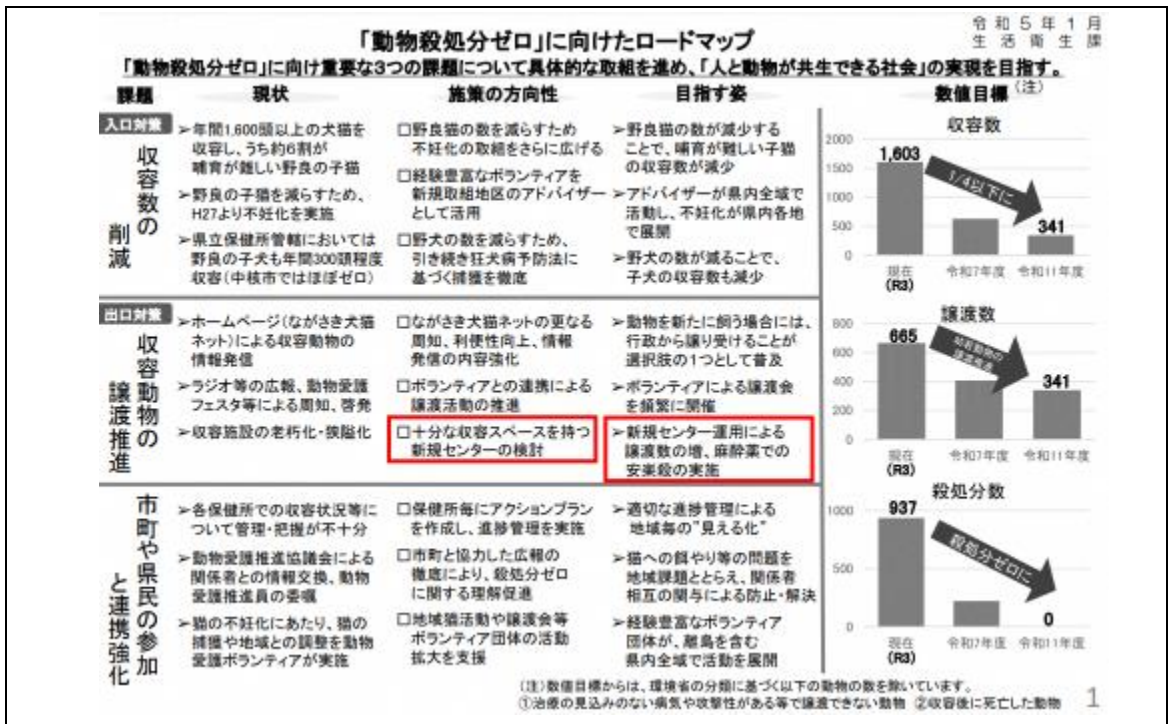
令和５年１月
生活衛生課

「動物殺処分ゼロ」に向けたロードマップ

「動物殺処分ゼロ」に向け重要な3つの課題について具体的な取組を進め、「人と動物が共生できる社会」の実現を目指す。

| 課題 | 現状 | 施策の方向性 | 目指す姿 |
|---|---|---|---|
| 入口対策 収容数の削減 | ＞年間1,600頭以上の犬猫を収容し、うち約6割が哺育が難しい野良の子猫<br>＞野良の子猫を減らすため、H27より不妊化を実施<br>＞県立保健所管轄においては野良の子犬も年間300頭程度収容（中核市ではほぼゼロ） | □野良猫の数を減らすため不妊化の取組をさらに広げる<br>□経験豊富なボランティアを新規取組地区のアドバイザーとして活用<br>□野犬の数を減らすため、引き続き狂犬病予防法に基づく捕獲を徹底 | ＞野良猫の数が減少することで、哺育が難しい子猫の収容数が減少<br>＞アドバイザーが県内全域で活動し、不妊化が県内各地で展開<br>＞野犬の数が減ることで、子犬の収容数も減少 |
| 出口対策 収容動物の譲渡推進 | ＞ホームページ（ながさき犬猫ネット）による収容動物の情報発信<br>＞ラジオ等の広報、動物愛護フェスタ等による周知、啓発<br>＞収容施設の老朽化・狭隘化 | □ながさき犬猫ネットの更なる周知、利便性向上、情報発信の内容強化<br>□ボランティアとの連携による譲渡活動の推進<br>□十分な収容スペースを持つ新規センターの検討 | ＞動物を新たに飼う場合には、行政から譲り受けることが選択肢の1つとして普及<br>＞ボランティアによる譲渡会を頻繁に開催<br>＞新規センター運用による譲渡数の増、麻酔薬での安楽殺の実施 |
| 市町や県民の参加と連携強化 | ＞各保健所での収容状況等について管理・把握が不十分<br>＞動物愛護推進協議会による関係者との情報交換、動物愛護推進員の委嘱<br>＞猫の不妊化にあたり、猫の捕獲や地域との調整を動物愛護ボランティアが実施 | □保健所毎にアクションプランを作成し、進捗管理を実施<br>□市町と協力した広報の徹底により、殺処分ゼロに関する理解促進<br>□地域猫活動や譲渡会等ボランティア団体の活動拡大を支援 | ＞適切な進捗管理による地域毎の"見える化"<br>＞猫への餌やり等の問題を地域課題ととらえ、関係者相互の関与による防止・解決<br>＞経験豊富なボランティア団体が、離島を含む県内全域で活動を展開 |

数値目標（注）

収容数
2000 1500 1000 500 0
1,603　1/4以下に　341
現在（R3）　令和7年度　令和11年度

譲渡数
800 600 400 200 0
665　収容数の減少に伴う　341
現在（R3）　令和7年度　令和11年度

殺処分数
1000 500 0
937　殺処分ゼロに　0
現在（R3）　令和7年度　令和11年度

（注）数値目標からは、環境省の分類に基づく以下の動物の数を除いています。
①治療の見込みのない病気や攻撃性がある等で譲渡できない動物　②収容後に死亡した動物

1